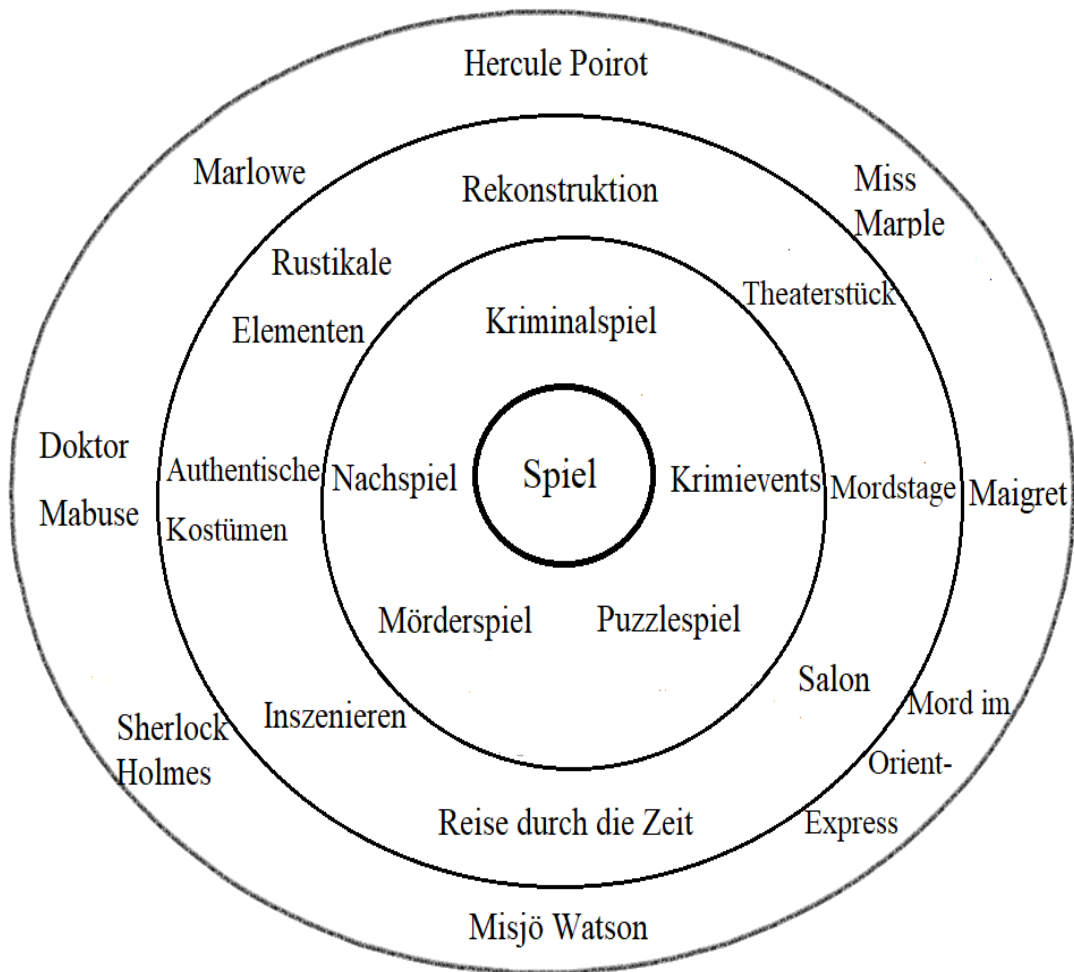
Hercule Poirot

Marlowe

Rekonstruktion

Miss Marple

Rustikale Elementen

Theaterstück

Kriminalspiel

Doktor Mabuse

Authentische Kostümen

Nachspiel

Spiel

Krimievents

Mordstage

Maigret

Mörderspiel

Puzzlespiel

Salon

Mord im Orient-Express

Sherlock Holmes

Inszenieren

Reise durch die Zeit

Misjö Watson